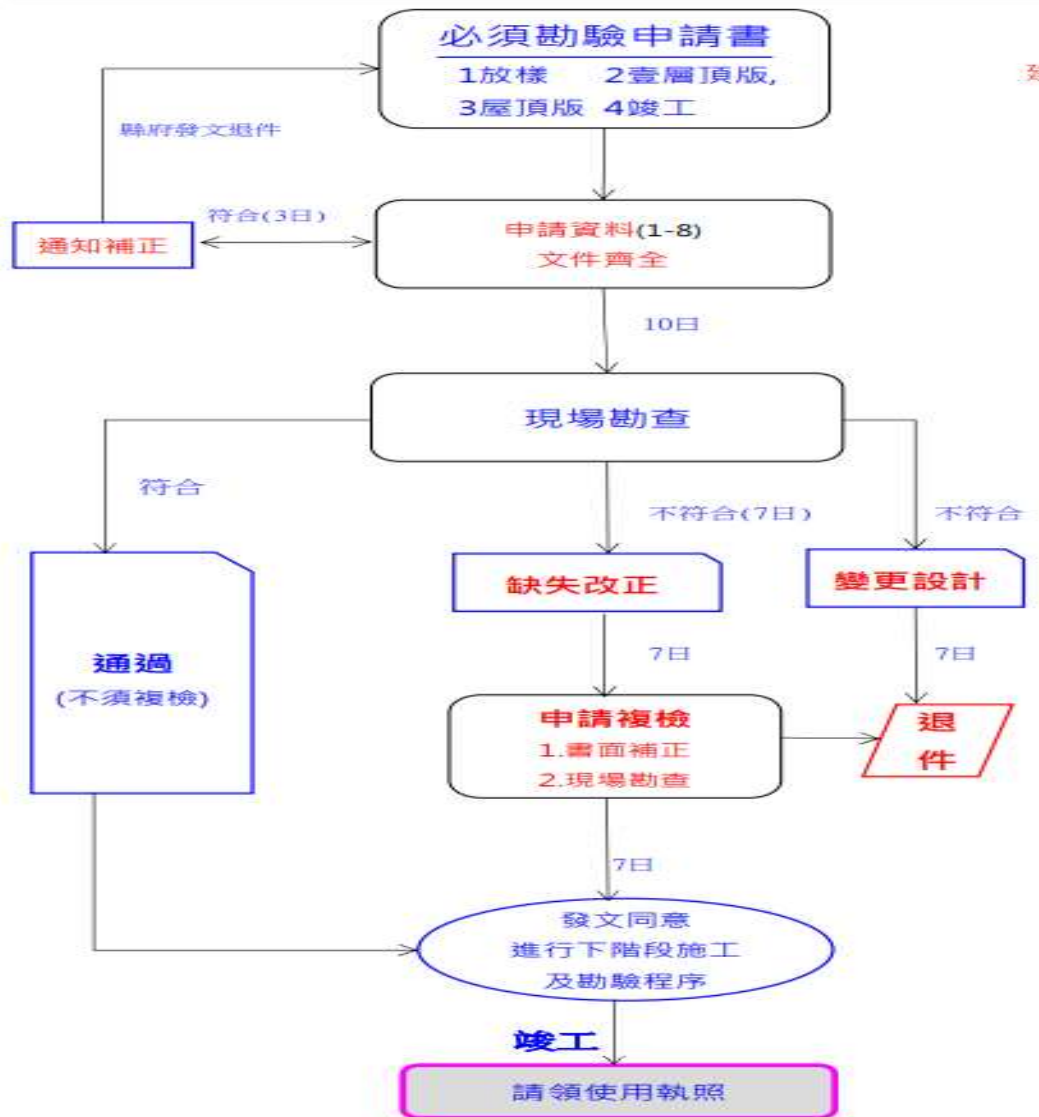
必須勘驗申請書
1放樣 2壹層頂版,
3屋頂版 4竣工

縣府發文退件

通知補正

符合(3日)

申請資料(1-8)
文件齊全

10日

現場勘查

符合

不符合(7日)

不符合

通過
(不須複檢)

缺失改正

變更設計

7日

7日

申請複檢
1.書面補正
2.現場勘查

退
件

7日

發文同意
進行下階段施工
及勘驗程序

竣工

請領使用執照